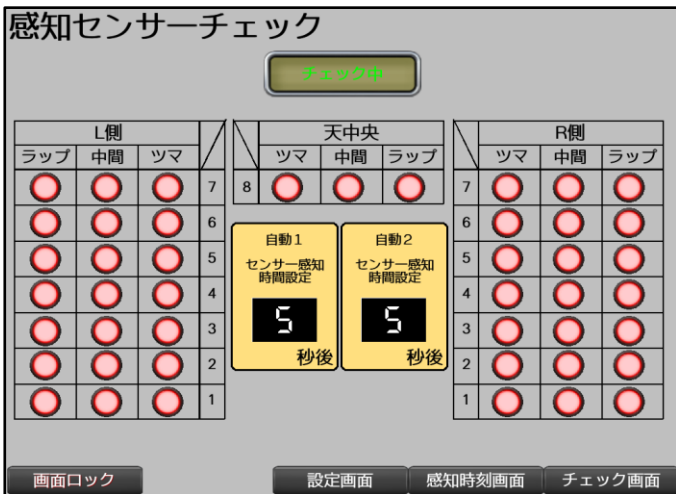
感知センサーチェック

チェック中

| L側 | | | |
|---|---|---|---|
| ラップ | 中間 | ツマ | |
| | | | 7 |
| | | | 6 |
| | | | 5 |
| | | | 4 |
| | | | 3 |
| | | | 2 |
| | | | 1 |

| | 天中央 | | |
|---|---|---|---|
| | ツマ | 中間 | ラップ |
| 8 | | | |

自動1
センサー感知
時間設定
5
秒後

自動2
センサー感知
時間設定
5
秒後

| | R側 | | |
|---|---|---|---|
| | ツマ | 中間 | ラップ |
| 7 | | | |
| 6 | | | |
| 5 | | | |
| 4 | | | |
| 3 | | | |
| 2 | | | |
| 1 | | | |

画面ロック
設定画面
感知時刻画面
チェック画面